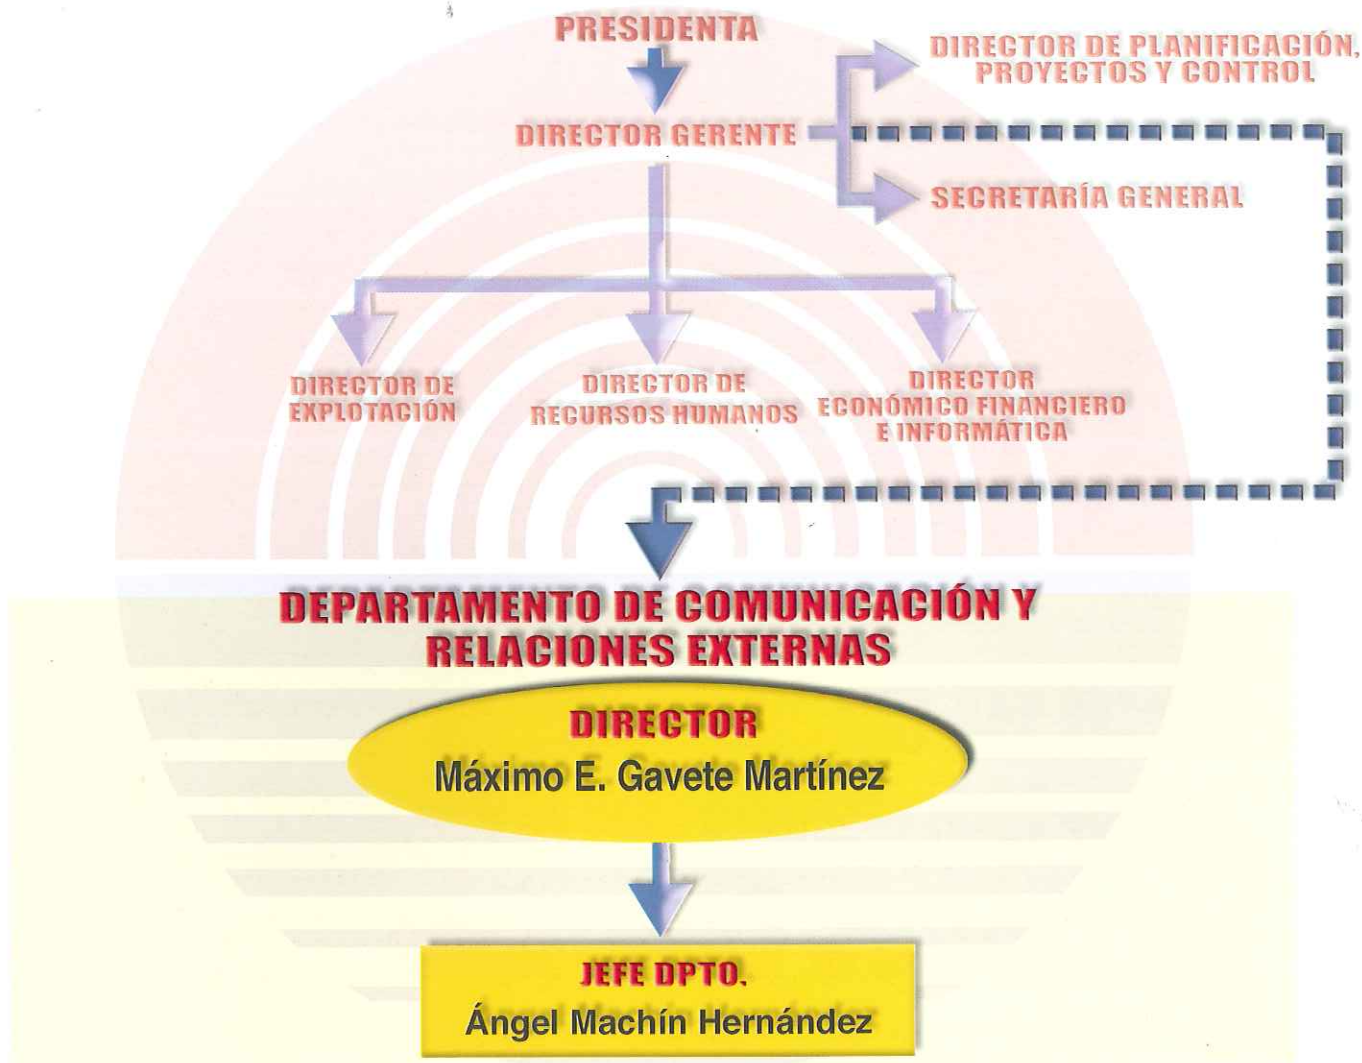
PRESIDENTA

DIRECTOR DE PLANIFICACIÓN, PROYECTOS Y CONTROL

DIRECTOR GERENTE

SECRETARÍA GENERAL

DIRECTOR DE EXPLOTACIÓN

DIRECTOR DE RECURSOS HUMANOS

DIRECTOR ECONÓMICO FINANCIERO E INFORMÁTICA

DEPARTAMENTO DE COMUNICACIÓN Y RELACIONES EXTERNAS

DIRECTOR
Máximo E. Gavete Martínez

JEFE DPTO.
Ángel Machín Hernández